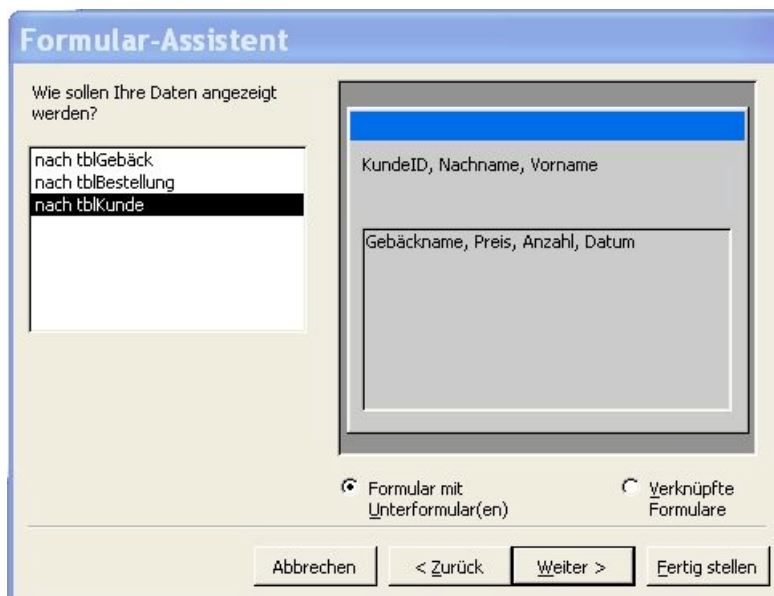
Formular-Assistent

Wie sollen Ihre Daten angezeigt werden?

nach tblGebäck
nach tblBestellung
nach tblKunde

KundeID, Nachname, Vorname

Gebäckname, Preis, Anzahl, Datum

Formular mit Unterformular(en)

Verknüpfte Formulare

Abbrechen
< Zurück
Weiter >
Fertig stellen